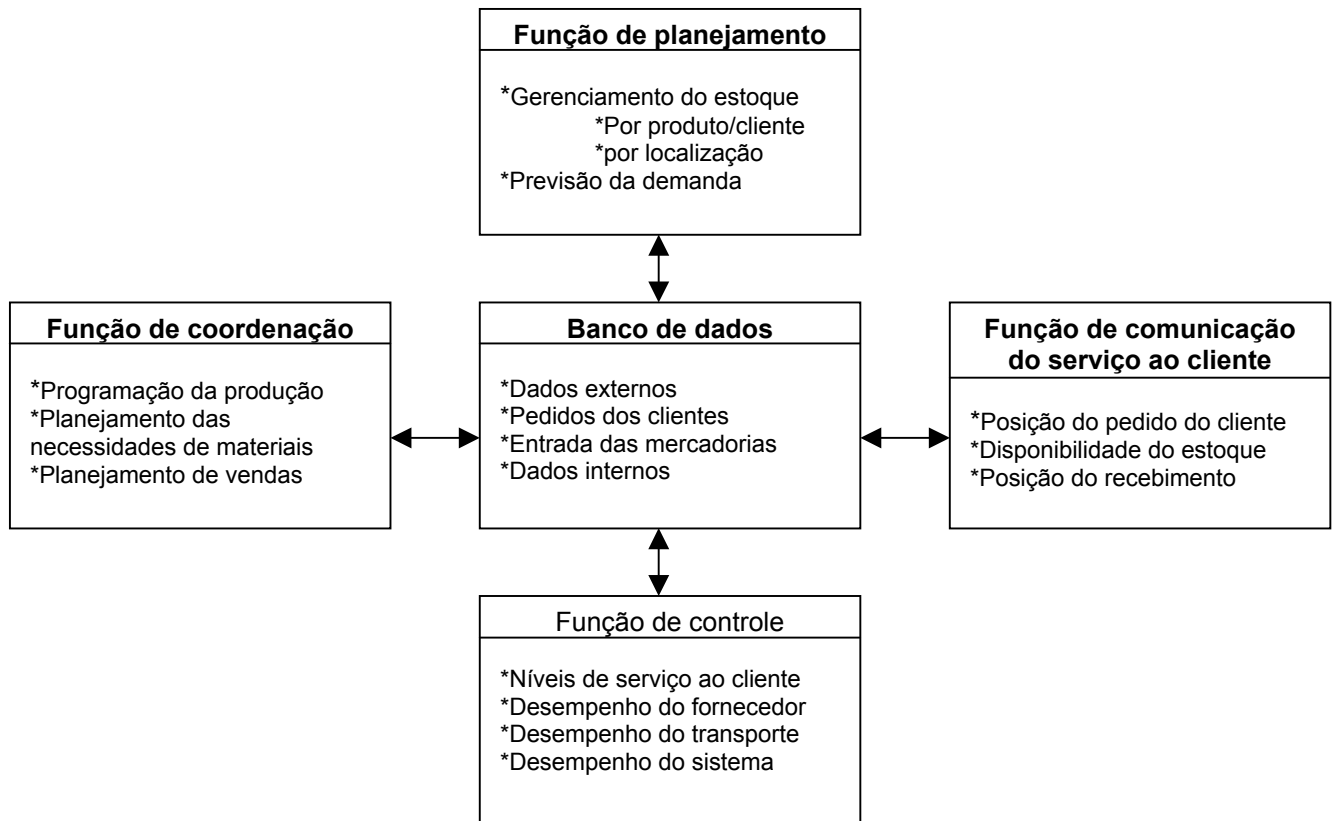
Função de planejamento

*Gerenciamento do estoque
*Por produto/cliente
*por localização
*Previsão da demanda

Função de coordenação

*Programação da produção
*Planejamento das necessidades de materiais
*Planejamento de vendas

Banco de dados

*Dados externos
*Pedidos dos clientes
*Entrada das mercadorias
*Dados internos

Função de comunicação do serviço ao cliente

*Posição do pedido do cliente
*Disponibilidade do estoque
*Posição do recebimento

Função de controle

*Níveis de serviço ao cliente
*Desempenho do fornecedor
*Desempenho do transporte
*Desempenho do sistema